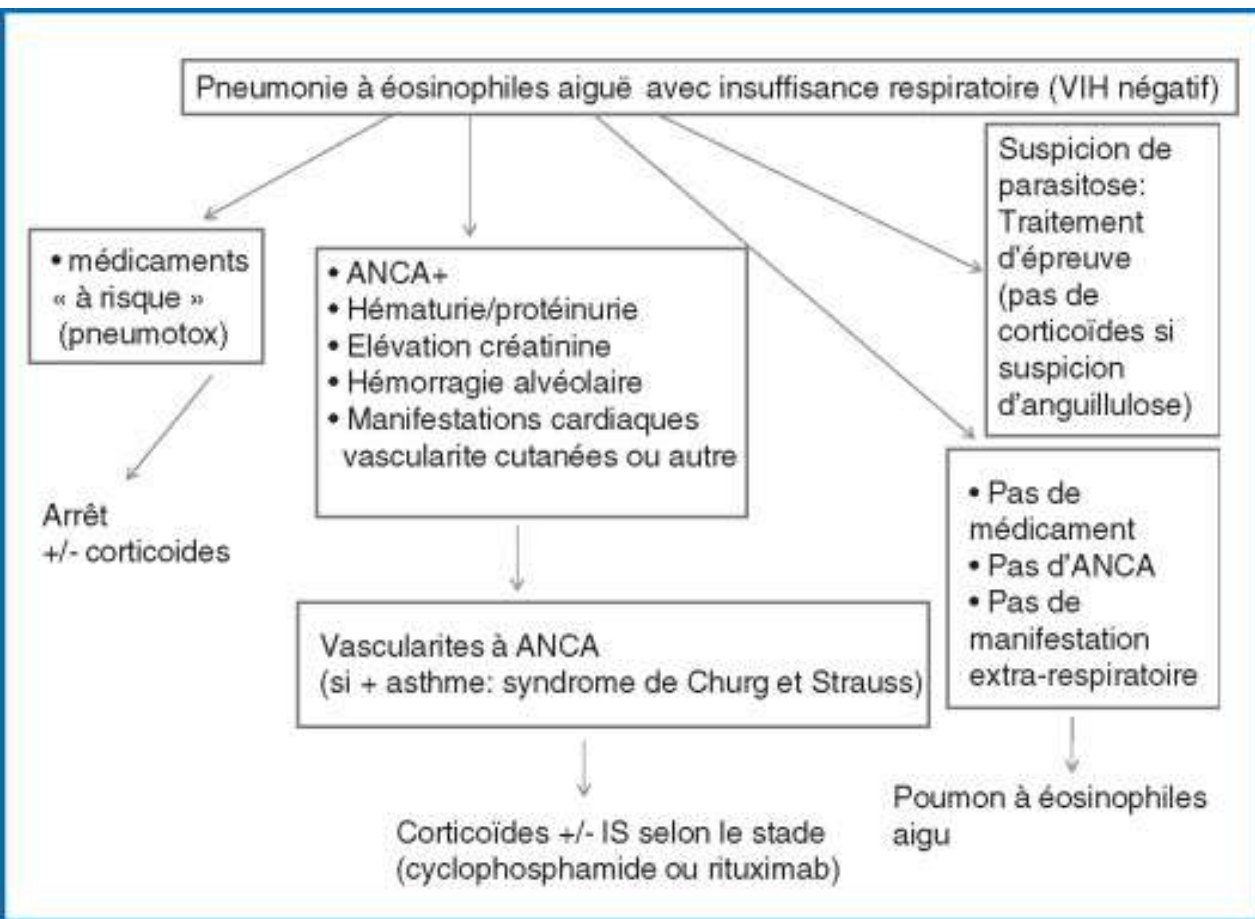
Pneumonie à éosinophiles aiguë avec insuffisance respiratoire (VIH négatif)

• médicaments « à risque » (pneumotox)

Arrêt +/- corticoides

• ANCA+
• Hématurie/protéinurie
• Elévation créatinine
• Hémorragie alvéolaire
• Manifestations cardiaques vascularite cutanées ou autre

Vascularites à ANCA (si + asthme: syndrome de Churg et Strauss)

Corticoïdes +/- IS selon le stade (cyclophosphamide ou rituximab)

Suspicion de parasitose: Traitement d'épreuve (pas de corticoïdes si suspicion d'anguillulose)

• Pas de médicament
• Pas d'ANCA
• Pas de manifestation extra-respiratoire

Poumon à éosinophiles aigu